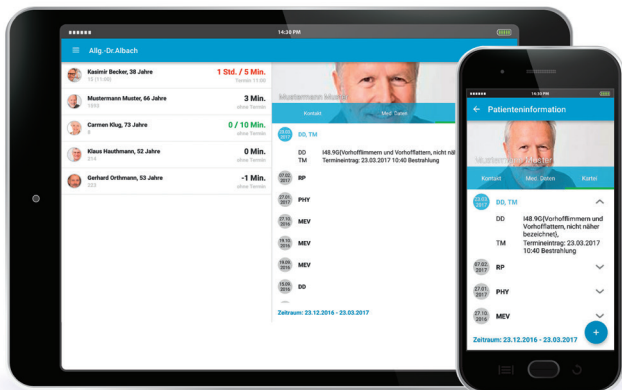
14:30 PM

Allg.-Dr.Albach

Kasimir Becker, 38 Jahre
15 (1100)
1 Std. / 5 Min.
Termin 11:00

Mustermann Muster, 66 Jahre
1592
3 Min.
ohne Termin

Carmen Klug, 73 Jahre
8
0 / 10 Min.
ohne Termin

Klaus Hauthmann, 52 Jahre
214
0 Min.
ohne Termin

Gerhard Orthmann, 53 Jahre
322
-1 Min.
ohne Termin

Mustermann Muster

Kontakt
Med. Daten

23.03. 2017
DD, TM
DD I48.9G(Vorhofflimmern und Vorhofflattern, nicht näl
TM Termineintrag: 23.03.2017 10:40 Bestrahlung

07.02. 2017
RP

27.01. 2016
PHY

27.10. 2016
MEV

19.10. 2016
MEV

19.09. 2016
MEV

15.09. 2016
DD

Zeitraum: 23.12.2016 - 23.03.2017

14:30 PM

Patienteninformation

Mustermann Muster

Kontakt
Med. Daten
Kartei

23.03. 2017
DD, TM
DD I48.9G(Vorhofflimmern und Vorhofflattern, nicht näher bezeichnet),
TM Termineintrag: 23.03.2017 10:40 Bestrahlung

07.02. 2017
RP

27.01. 2017
PHY

27.01. 2016
MEV

Zeitraum: 23.12.2016 - 23.03.2017